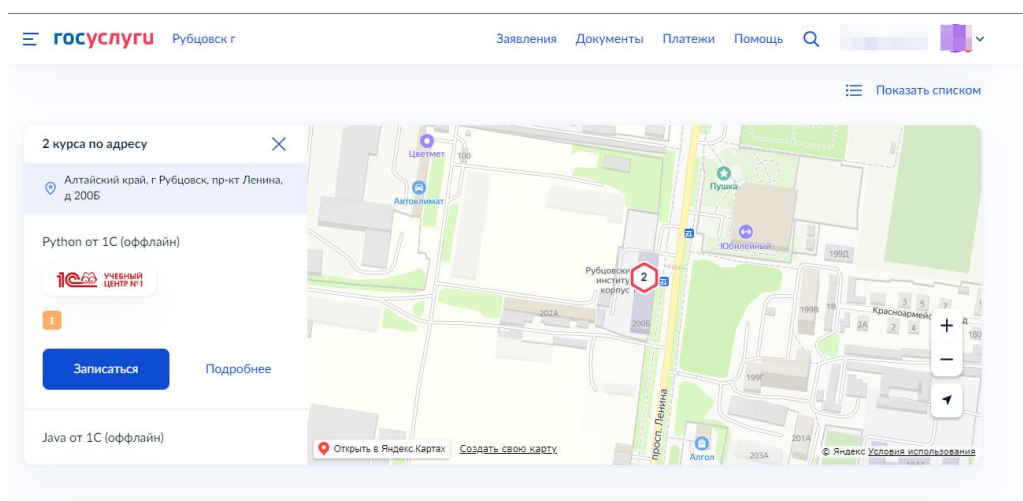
госуслуги Рубцовск г

Заявления Документы Платежи Помощь

Показать списком

2 курса по адресу

Алтайский край, г Рубцовск, пр-кт Ленина, д 200Б

Python от 1С (оффлайн)

1С УЧЕБНЫЙ ЦЕНТР №1

I

Записаться

Подробнее

Java от 1С (оффлайн)

Цветмет
100
Автоклимат
Пушка
Юбилейный
199Д
21
Рубцовский институт корпус
2
202А
200Б
199В
1В
3
5
7
2А
2
4
Красноармейская
180
199Г
просп. Ленина
201А
Алгол
203А
Открыть в Яндекс.Картах
Создать свою карту
© Яндекс Условия использования
+
−